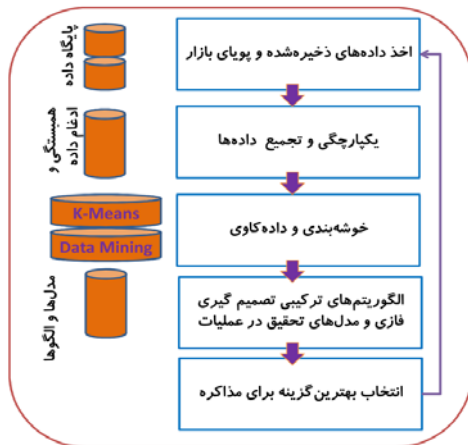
اخذ داده‌های ذخیره‌شده و پویای بازار

یکپارچگی و تجمیع داده‌ها

خوشه‌بندی و داده‌کاوی

الگوریتم‌های ترکیبی تصمیم گیری فازی و مدل‌های تحقیق در عملیات

انتخاب بهترین گزینه برای مذاکره

پایگاه داده

همبستگی و ادغام داده

K-Means

Data Mining

مدل‌ها و الگوها